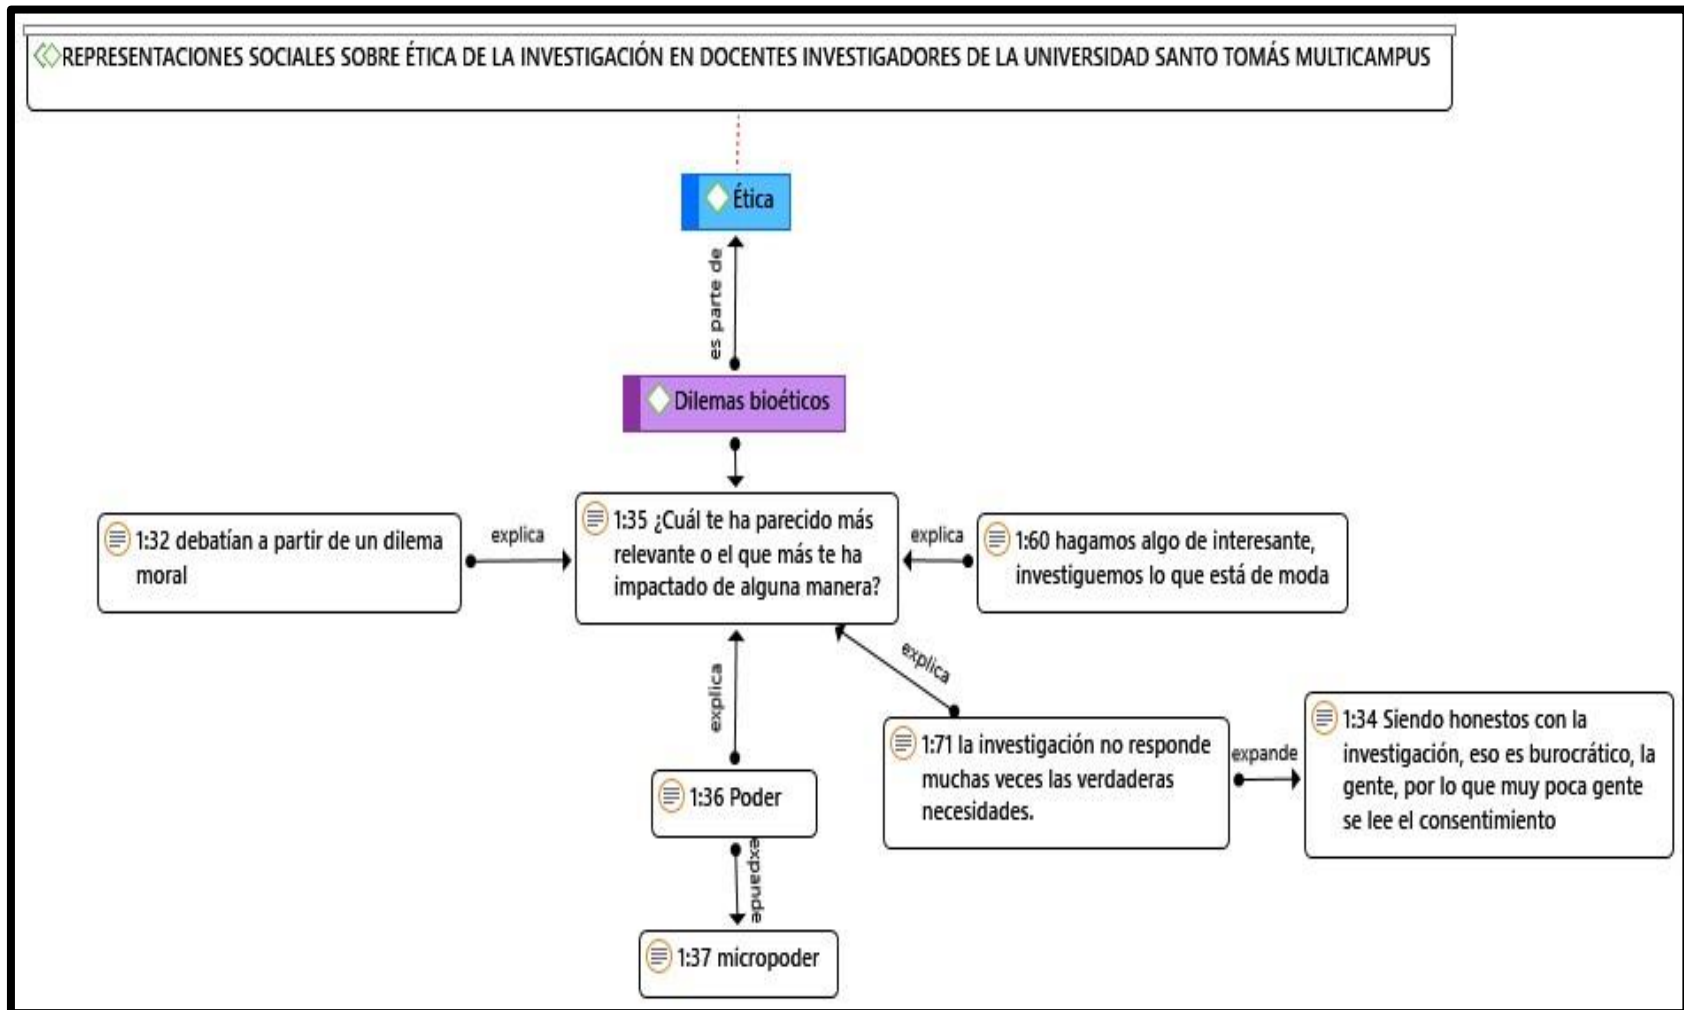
REPRESENTACIONES SOCIALES SOBRE ÉTICA DE LA INVESTIGACIÓN EN DOCENTES INVESTIGADORES DE LA UNIVERSIDAD SANTO TOMÁS MULTICAMPUS

Ética

es parte de

Dilemas bioéticos

1:32 debatían a partir de un dilema moral

explica

1:35 ¿Cuál te ha parecido más relevante o el que más te ha impactado de alguna manera?

explica

1:60 hagamos algo de interesante, investiguemos lo que está de moda

explica

explica

1:71 la investigación no responde muchas veces las verdaderas necesidades.

expande

1:34 Siendo honestos con la investigación, eso es burocrático, la gente, por lo que muy poca gente se lee el consentimiento

1:36 Poder

expande

1:37 micropoder